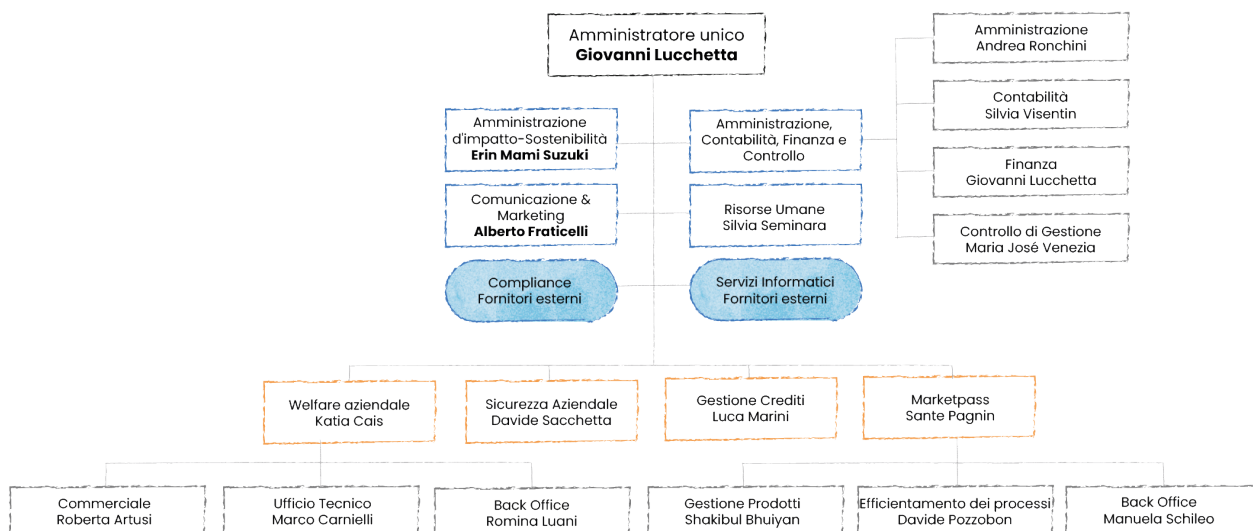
Amministratore unico
**Giovanni Lucchetta**

Amministrazione d'impatto-Sostenibilità
**Erin Mami Suzuki**

Amministrazione, Contabilità, Finanza e Controllo

Comunicazione & Marketing
**Alberto Fraticelli**

Risorse Umane
Silvia Seminara

Compliance
Fornitori esterni

Servizi Informatici
Fornitori esterni

Amministrazione
Andrea Ronchini

Contabilità
Silvia Visentin

Finanza
Giovanni Lucchetta

Controllo di Gestione
Maria José Venezia

Welfare aziendale
Katia Cais

Sicurezza Aziendale
Davide Sacchetta

Gestione Crediti
Luca Marini

Marketpass
Sante Pagnin

Commerciale
Roberta Artusi

Ufficio Tecnico
Marco Carnielli

Back Office
Romina Luani

Gestione Prodotti
Shakibul Bhuiyan

Efficientamento dei processi
Davide Pozzobon

Back Office
Manuela Schileo